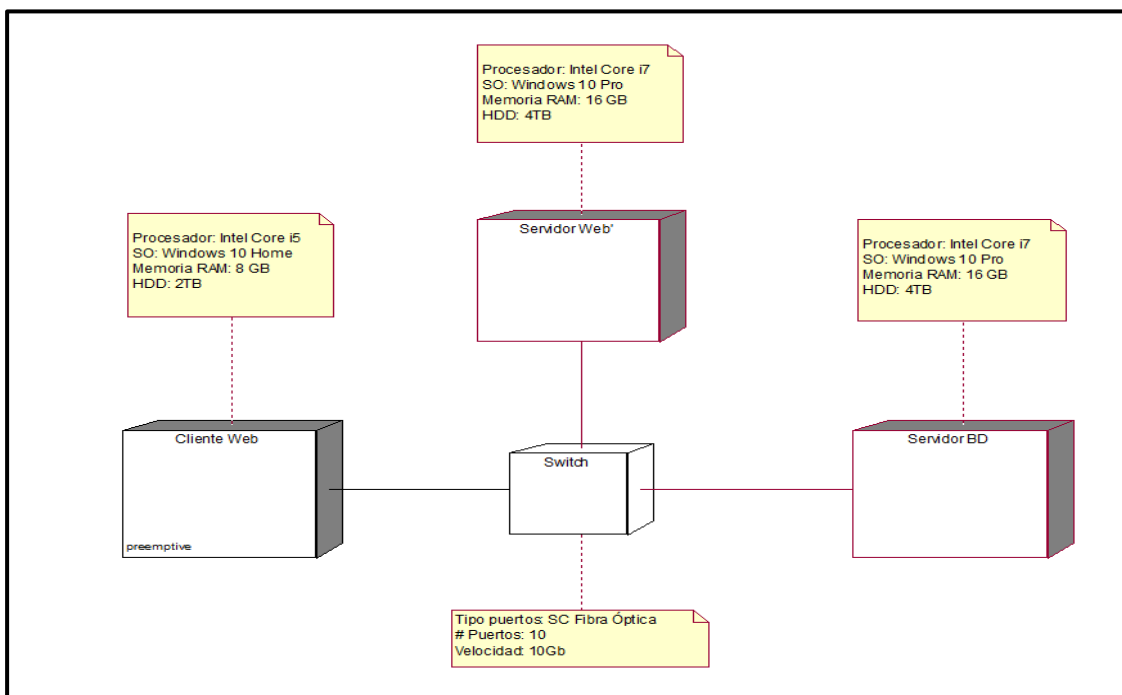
Procesador: Intel Core i7
SO: Windows 10 Pro
Memoria RAM: 16 GB
HDD: 4TB

Procesador: Intel Core i5
SO: Windows 10 Home
Memoria RAM: 8 GB
HDD: 2TB

Servidor Web'

Procesador: Intel Core i7
SO: Windows 10 Pro
Memoria RAM: 16 GB
HDD: 4TB

Cliente Web

preemptive

Switch

Servidor BD

Tipo puertos: SC Fibra Óptica
# Puertos: 10
Velocidad: 10Gb